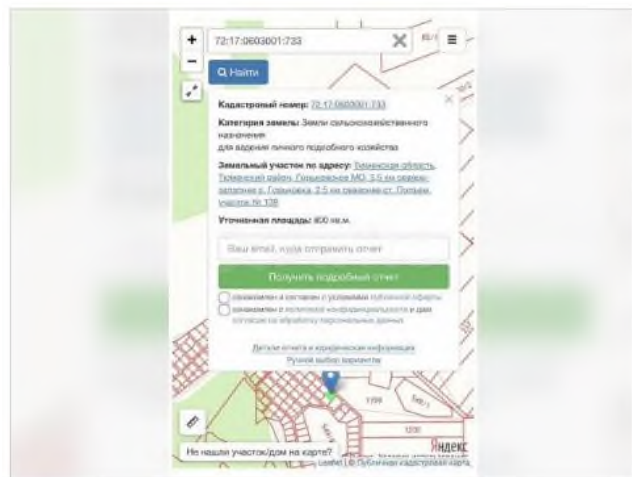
+
−
72:17:0603001:733
Q Найти

Кадастровый номер: 72:17:0603001:733

Категория земель: Земли сельскохозяйственного назначения
для ведения личного подсобного хозяйства

Земельный участок по адресу: Тюменская область, Тюменский район, Гилёвское МО, 3,5 км северо-западнее с. Гилёвка, 2,5 км северо-ст. Пыльм, участок № 128

Уточненная площадь: 800 кв.м.

Ваш email, куда отправить отчет

Получить подробный отчет

ознакомлен и согласен с условиями публичной оферты
ознакомлен с политикой конфиденциальности и даю согласие на обработку персональных данных

Детали отчета и юридическая информация
Ручной выбор варианта

Не нашли участок/дом на карте?
Яндекс
Leaflet | © Публичная кадастровая карта